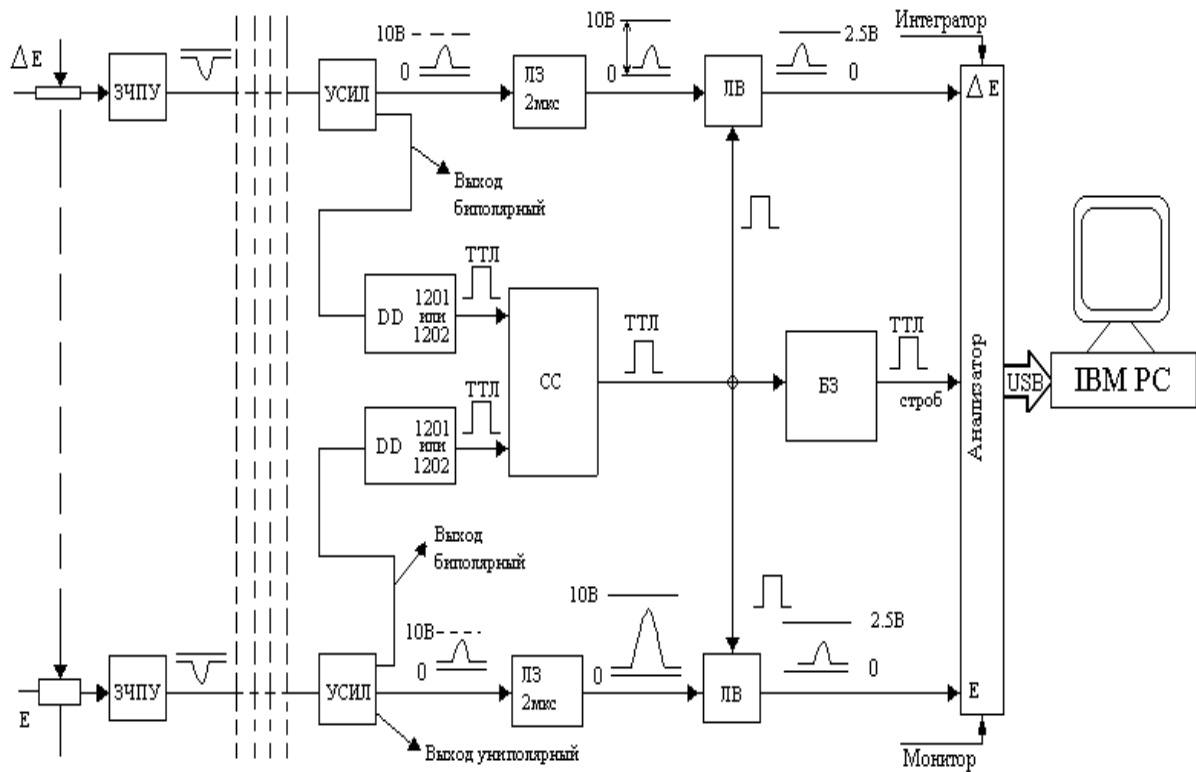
ΔE

ЗЧПУ

УСИЛ

10В

0

10В

0

ЛЗ 2мкс

ЛВ

2.5В

0

Интегратор

ΔE

Выход биполярный

DD

1201 или 1202

ТТЛ

CC

ТТЛ

БЗ

ТТЛ

строб

Анализатор

USB

IBM PC

DD

1201 или 1202

ТТЛ

Выход биполярный

10В

10В

0

2.5В

0

E

ЗЧПУ

УСИЛ

ЛЗ 2мкс

0

ЛВ

E

Выход униполярный

Монитор